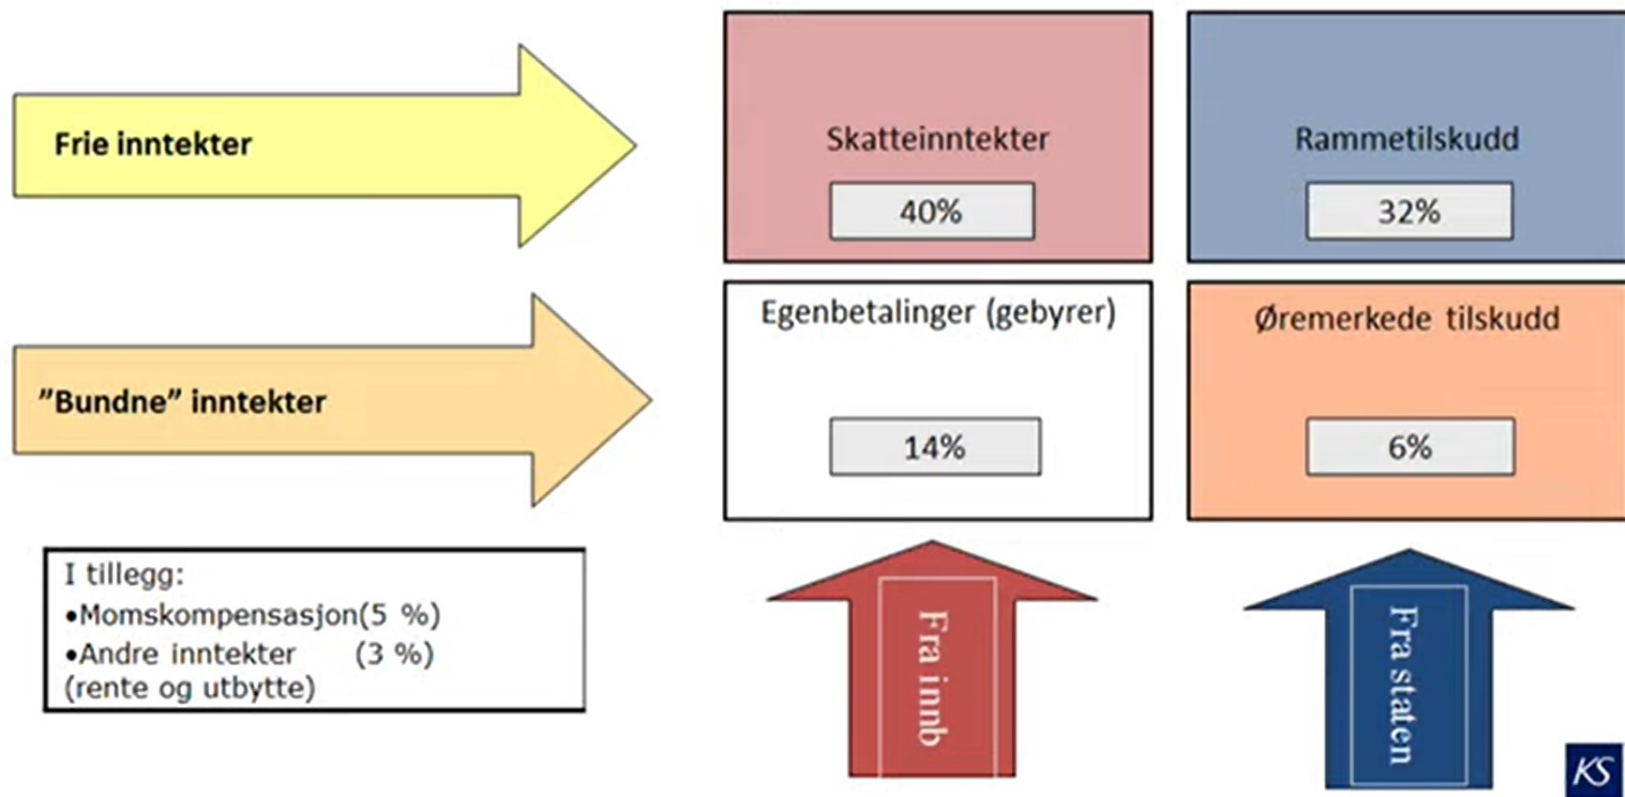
Frie inntekter

Skatteinntekter

40%

Rammetilskudd

32%

"Bundne" inntekter

Egenbetalinger (gebyrer)

14%

Øremerkede tilskudd

6%

I tillegg:
•Momskompensasjon(5 %)
•Andre inntekter (3 %)
(rente og utbytte)

Fra innb

Fra staten

KS